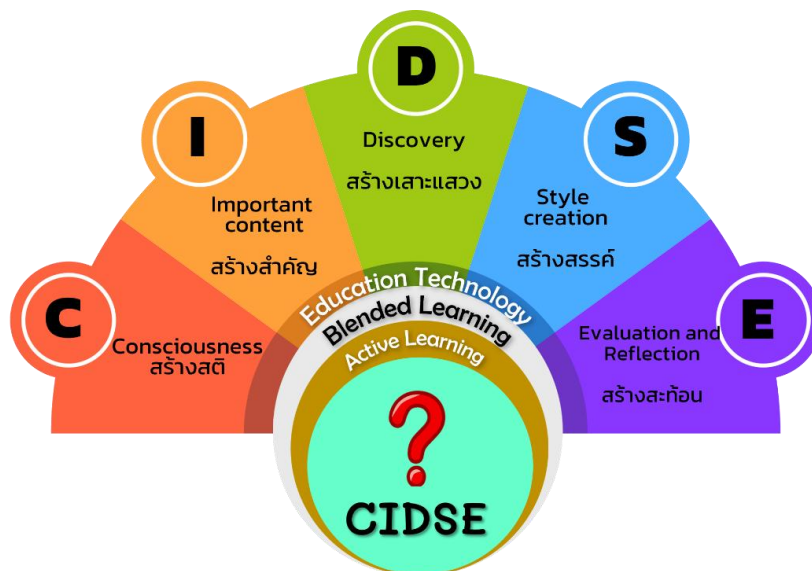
D

Discovery
สร้างเสาะแสวง

I

Important content
สร้างสำคัญ

S

Style creation
สร้างสรรค์

C

Consciousness
สร้างสติ

E

Evaluation and Reflection
สร้างสะท้อน

Education Technology
Blended Learning
Active Learning

?

CIDSE